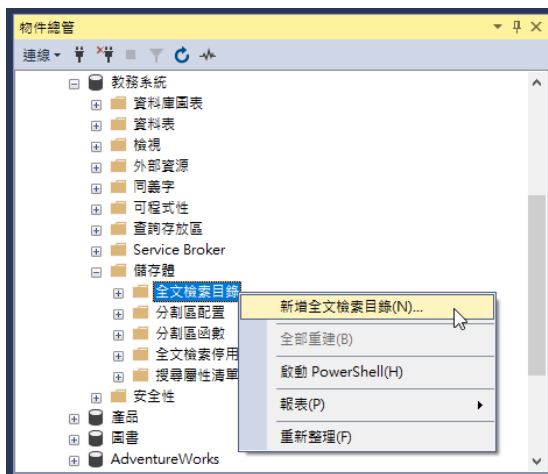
物件總管

連線▾

教務系統
資料庫圖表
資料表
檢視
外部資源
同義字
可程式性
查詢存放區
Service Broker
儲存體
全文檢索目錄
分割區配置
分割區函數
全文檢索停用
搜尋屬性清單
安全性
產品
圖書
AdventureWorks

新增全文檢索目錄(N)...
全部重建(B)
啟動 PowerShell(H)
報表(P)
重新整理(F)